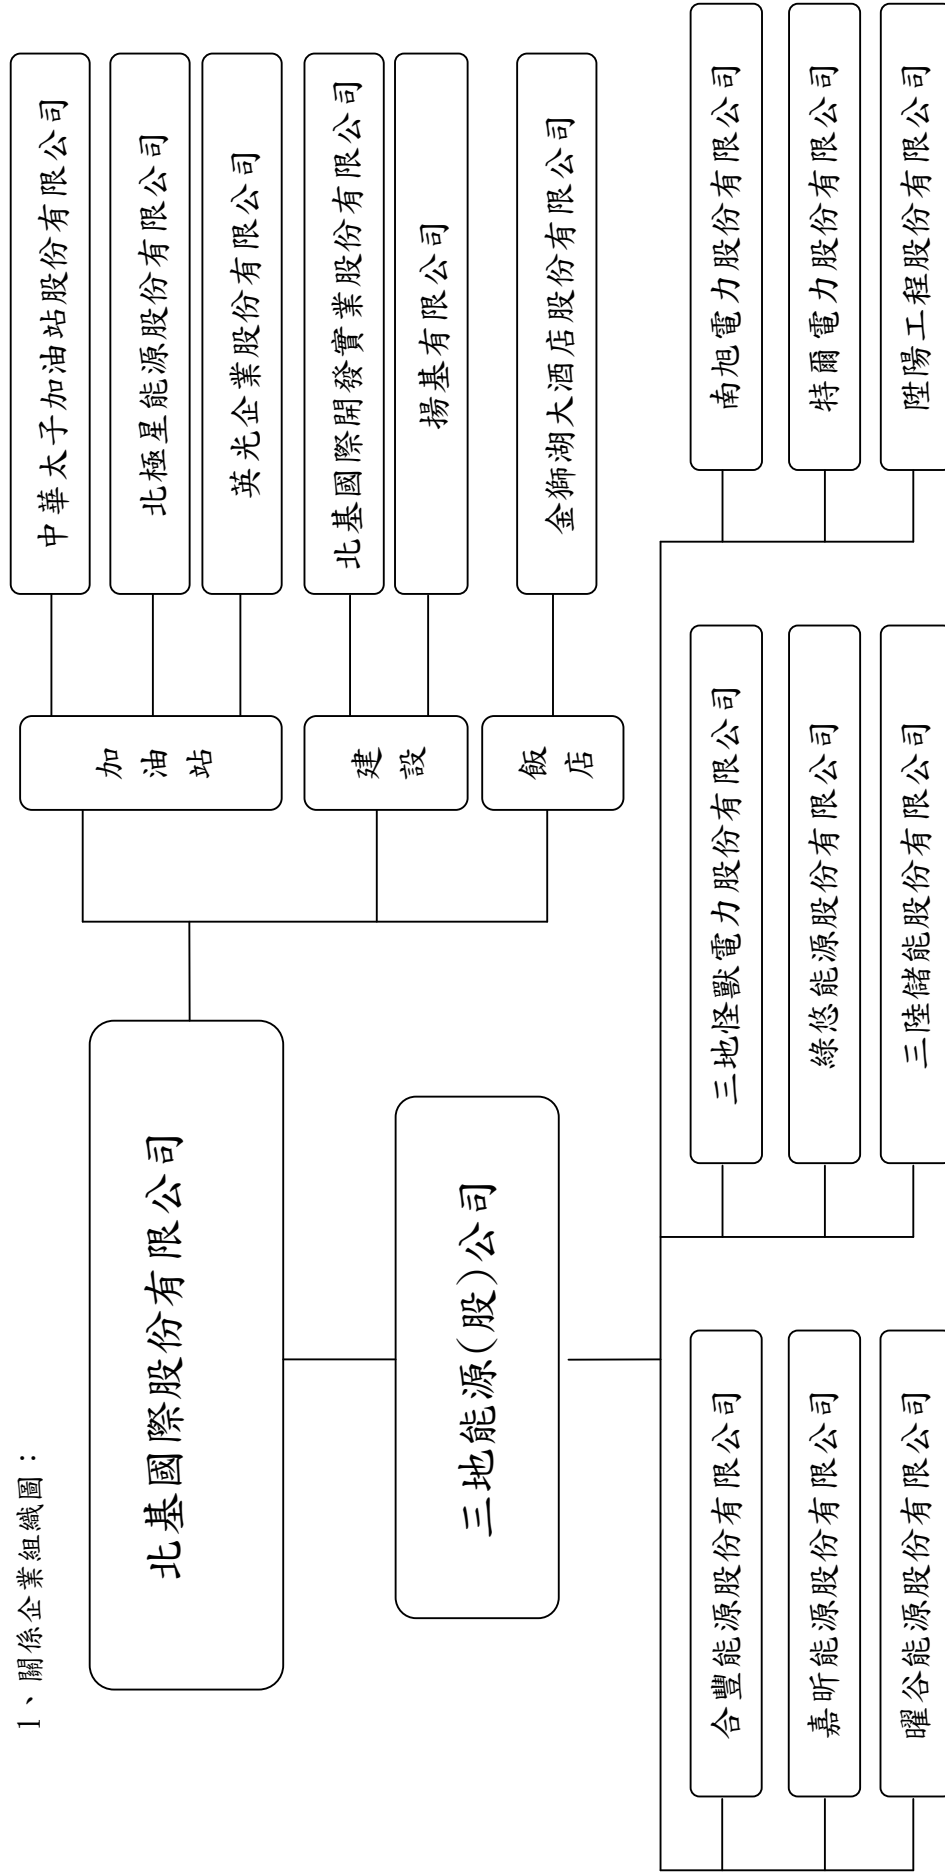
1、關係企業組織圖：

北基國際股份有限公司

加油站

中華太子加油站股份有限公司

北極星能源股份有限公司

英光企業股份有限公司

建設

北基國際開發實業股份有限公司

揚基有限公司

飯店

金獅湖大酒店股份有限公司

三地能源(股)公司

合豐能源股份有限公司

嘉昕能源股份有限公司

曜谷能源股份有限公司

三地怪獸電力股份有限公司

綠悠能源股份有限公司

三陸儲能股份有限公司

南旭電力股份有限公司

特爾電力股份有限公司

陞陽工程股份有限公司